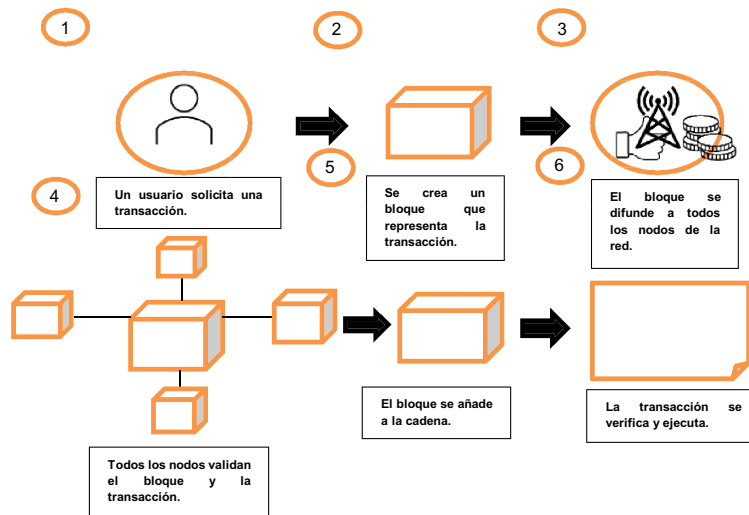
1

2

3

Un usuario solicita una transacción.

5

Se crea un bloque que representa la transacción.

6

El bloque se difunde a todos los nodos de la red.

4

Todos los nodos validan el bloque y la transacción.

El bloque se añade a la cadena.

La transacción se verifica y ejecuta.